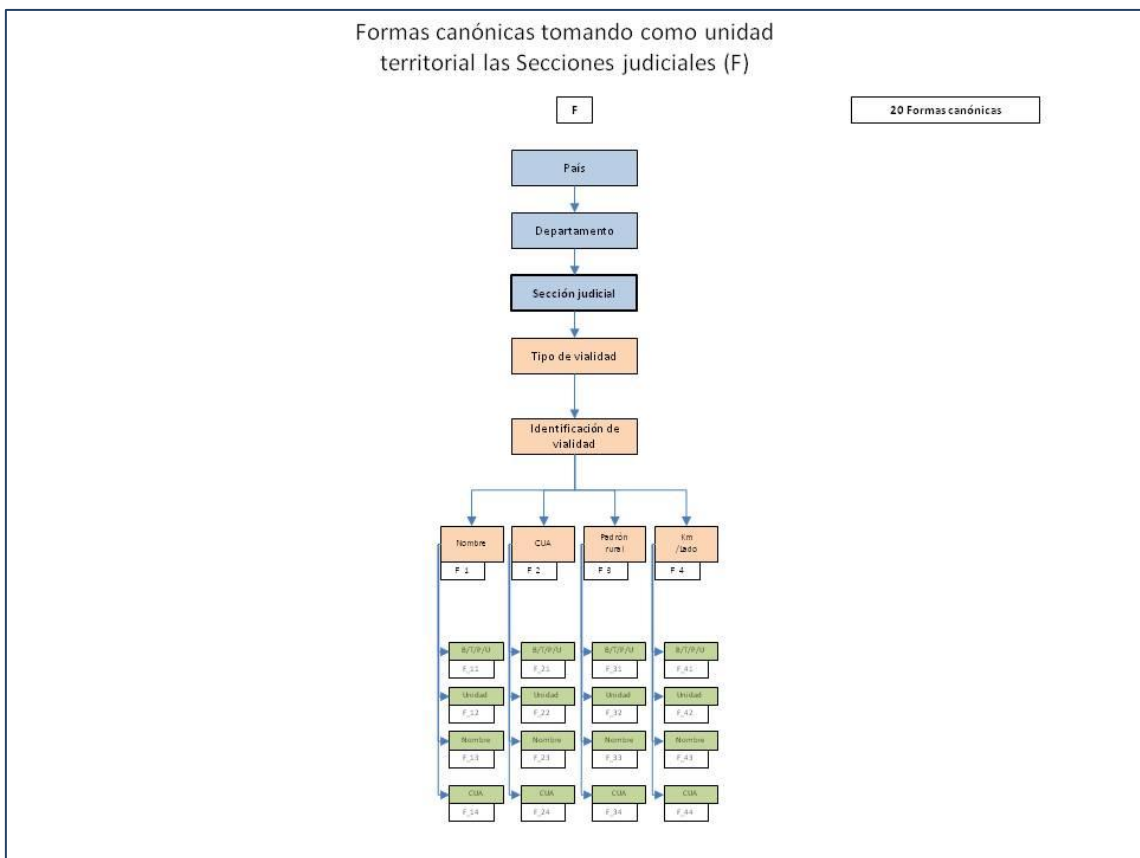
Formas canónicas tomando como unidad territorial las Secciones judiciales (F)

F

20 Formas canónicas

País

Departamento

Sección judicial

Tipo de vialidad

Identificación de vialidad

Nombre

F 1

CUA

F 2

Padrón rural

F 3

Km /lado

F 4

B/T/P/U

F_11

Unidad

F_12

Nombre

F_13

CUA

F_14

B/T/P/U

F_21

Unidad

F_22

Nombre

F_23

CUA

F_24

B/T/P/U

F_31

Unidad

F_32

Nombre

F_33

CUA

F_34

B/T/P/U

F_41

Unidad

F_42

Nombre

F_43

CUA

F_44